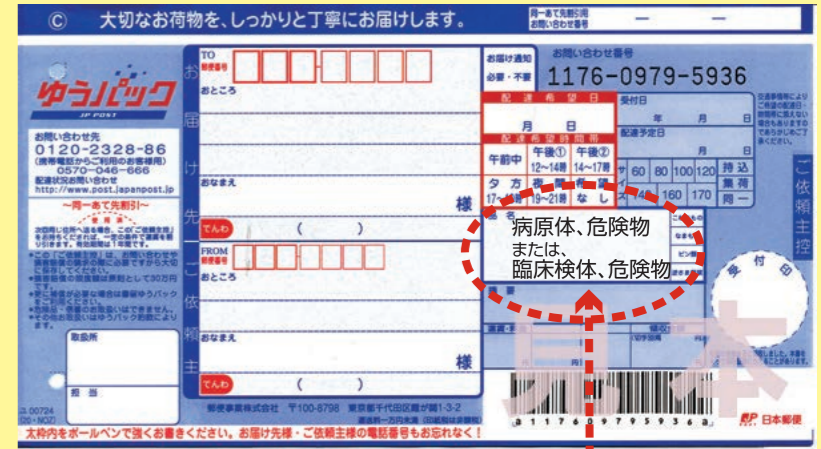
© 大切なお荷物を、しっかりと丁寧にお届けします。

同一あて先割引用 お問い合わせ番号 ― ―

ゆうパック
JP POST

お問い合わせ先
0120-2328-86
(携帯電話からご利用のお客様用)
0570-046-666
配達状況お問い合わせ
http://www.post.japanpost.jp

―同一あて先割引―

取扱所

引受

お届け先

TO
郵便番号
おところ

おなまえ
様

でんわ ( )

ご依頼主

FROM
郵便番号
おところ

おなまえ
様

でんわ ( )

お届け通知
必要・不要

お問い合わせ番号
1176-0979-5936

配達希望日
月 日

配達希望時間帯
午前中
午後①
12～14時
午後②
14～17時
夕方
17～19時
夜
19～21時
なし

受付日
年 月 日

配達予定日
月 日

60 80 100 120
140 160 170
持込
集荷
同一

病原体、危険物
または、
臨床検体、危険物

品名

見本

ご依頼主控

受付印

郵便事業株式会社 〒100-8798 東京都千代田区霞が関1-3-2

太枠内をボールペンで強くお書きください。お届け先様・ご依頼主様の電話番号もお忘れなく!

a 1176 0979 5936 a

日本郵便